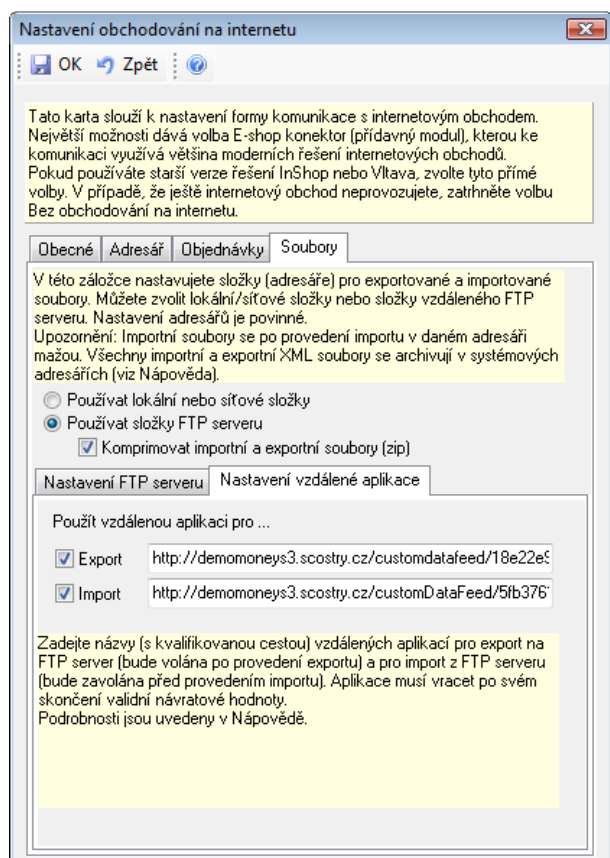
Nastavení obchodování na internetu

OK Zpět

Tato karta slouží k nastavení formy komunikace s internetovým obchodem. Největší možnosti dává volba E-shop konektor (přídavný modul), kterou ke komunikaci využívá většina moderních řešení internetových obchodů. Pokud používáte starší verze řešení InShop nebo Vltava, zvolte tyto přímé volby. V případě, že ještě internetový obchod neprovozujete, zatrhněte volbu Bez obchodování na internetu.

Obecné | Adresář | Objednávky | Soubory

V této záložce nastavujete složky (adresáře) pro exportované a importované soubory. Můžete zvolit lokální/síťové složky nebo složky vzdáleného FTP serveru. Nastavení adresářů je povinné.
Upozornění: Importní soubory se po provedení importu v daném adresáři mažou. Všechny importní a exportní XML soubory se archivují v systémových adresářích (viz Nápověda).

Používat lokální nebo síťové složky
Používat složky FTP serveru
Komprimovat importní a exportní soubory (zip)

Nastavení FTP serveru | Nastavení vzdálené aplikace

Použít vzdálenou aplikaci pro ...

Export http://demomoneys3.scostry.cz/customdatafeed/18e22e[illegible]
Import http://demomoneys3.scostry.cz/customDataFeed/5fb376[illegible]

Zadejte názvy (s kvalifikovanou cestou) vzdálených aplikací pro export na FTP server (bude volána po provedení exportu) a pro import z FTP serveru (bude zavolána před provedením importu). Aplikace musí vracet po svém skončení validní návratové hodnoty.
Podrobnosti jsou uvedeny v Nápovědě.